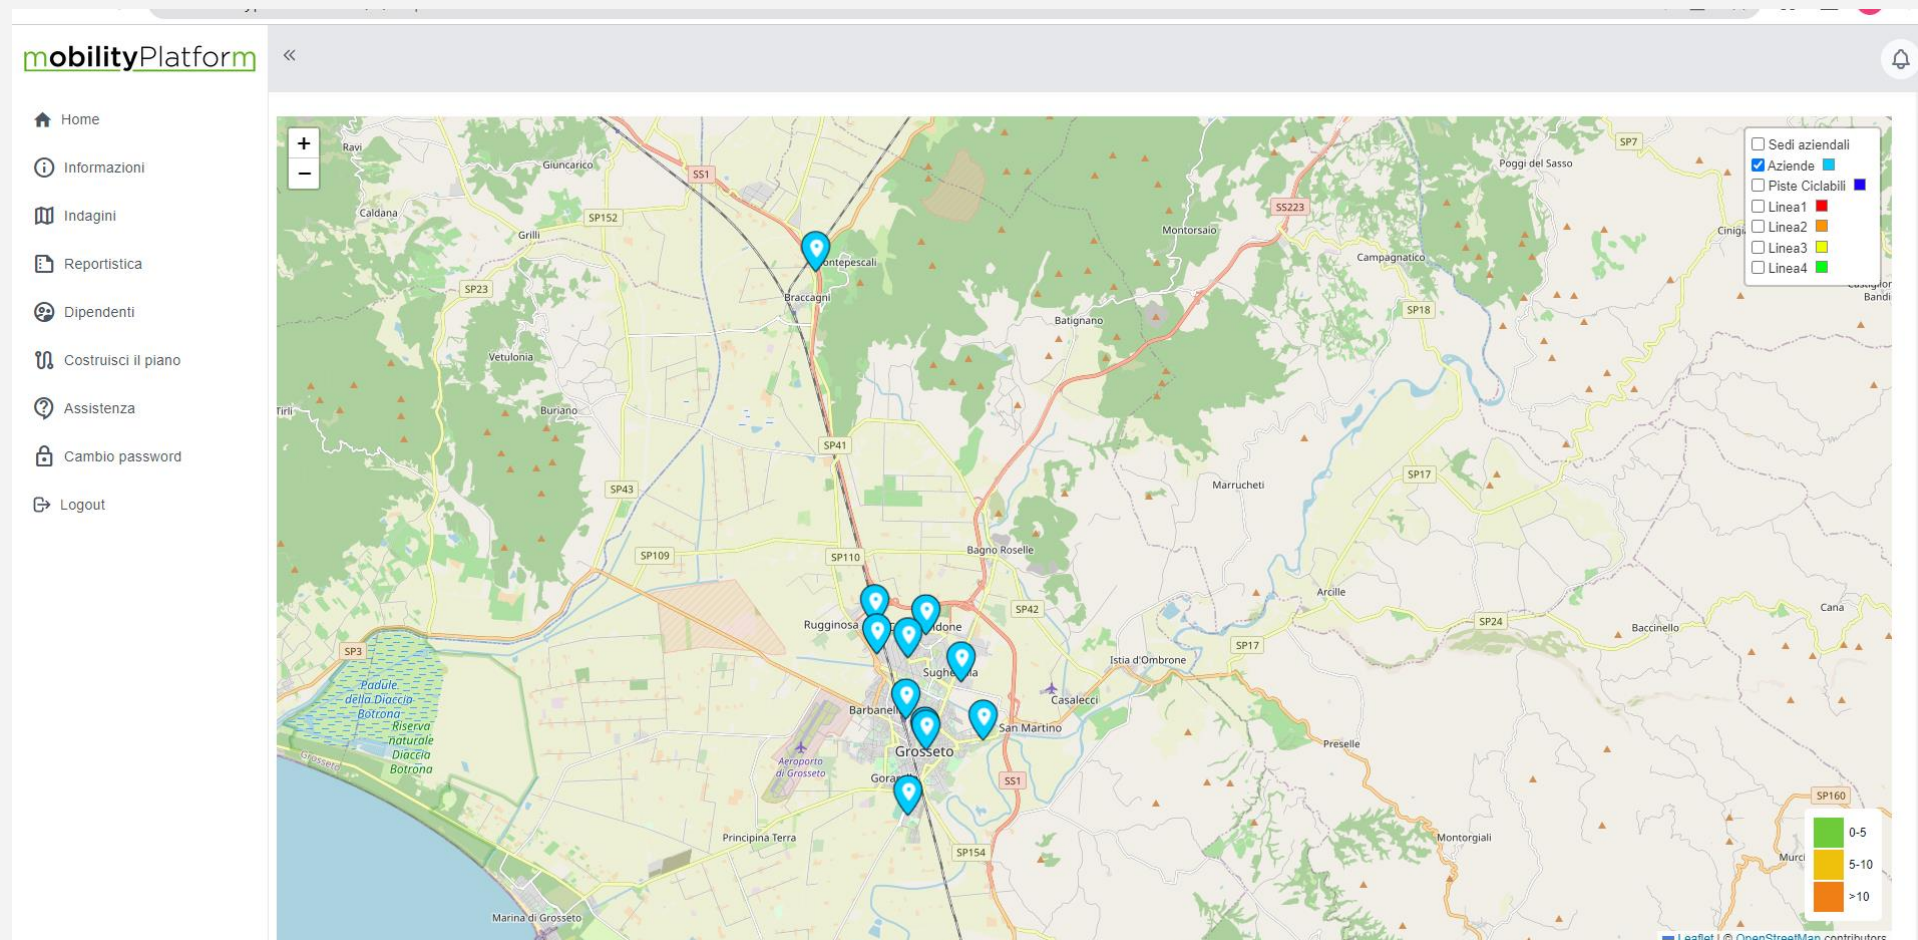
mobilityPlatform

«

Home
Informazioni
Indagini
Reportistica
Dipendenti
Costruisci il piano
Assistenza
Cambio password
Logout

+
−

Sedi aziendali
Aziende
Piste Ciclabili
Linea1
Linea2
Linea3
Linea4

Ravi
Giuncarico
SS1
SP152
Caldana
Grilli
Montepescali
Braccagni
SP23
Vetulonia
Tirli
Buriano
SP41
SP43
SP109
SP110
Bagno Roselle
Rugginosa
Roselle
SP42
Sugherella
Barbanella
Grosseto
Gorarella
San Martino
Casalecci
SS1
SP154
Principina Terra
Marina di Grosseto
SP3
Padule della Diaccia Botrona
Riserva naturale Diaccia Botrona
Aeroporto di Grosseto
Batignano
Montorsaio
SS223
Campagnatico
SP18
SP7
Poggi del Sasso
Cinigiano
Castiglione Bandi
Marrucheti
SP17
Arcille
SP24
Istia d'Ombrone
SP17
Baccinello
Cana
Preselle
Montorgiali
SP160
Murci

0-5
5-10
>10

Leaflet | © OpenStreetMap contributors